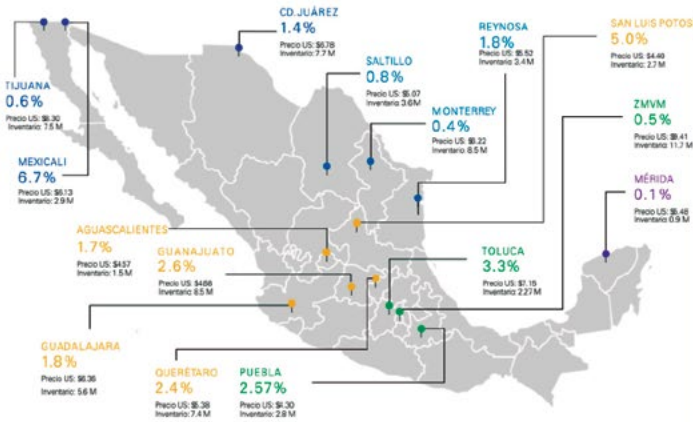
CD.JUÁREZ
1.4%
Precio US: $6.78
Inventario: 7.7 M

REYNOSA
1.8%
Precio US: $5.52
Inventario: 2.4 M

SAN LUIS POTOS
5.0%
Precio US: $4.46
Inventario: 2.7 M

TIJUANA
0.6%
Precio US: $8.30
Inventario: 7.5 M

SALTILLO
0.8%
Precio US: $5.07
Inventario: 3.6 M

MONTERREY
0.4%
Precio US: $6.22
Inventario: 8.5 M

ZMVM
0.5%
Precio US: $9.41
Inventario: 11.7 M

MEXICALI
6.7%
Precio US: $6.13
Inventario: 2.9 M

MÉRIDA
0.1%
Precio US: $5.46
Inventario: 0.9 M

AGUASCALIENTES
1.7%
Precio US: $457
Inventario: 1.5 M

GUANAJUATO
2.6%
Precio US: $488
Inventario: 8.5 M

TOLUCA
3.3%
Precio US: $7.15
Inventario: 2.27 M

GUADALAJARA
1.8%
Precio US: $6.36
Inventario: 5.6 M

QUERÉTARO
2.4%
Precio US: $5.38
Inventario: 7.4 M

PUEBLA
2.57%
Precio US: $5.30
Inventario: 2.8 M